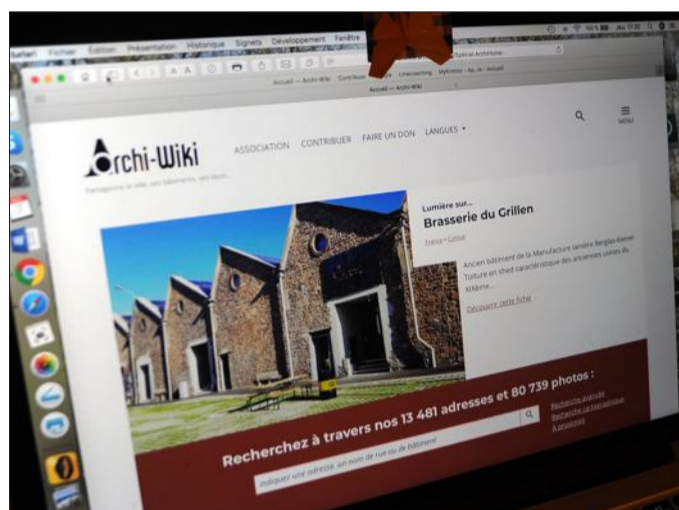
Safari Fichier Édition Présentation Historique Signets Développement Fenêtre

Accueil — Archi-Wiki

Archi-Wiki

Partageons la ville, son bâtiment, son décor...

ASSOCIATION CONTRIBUER FAIRE UN DON LANGUES

MENU

Lumière sur...

Brasserie du Grillen

France • Colmar

Ancien bâtiment de la Manufacture lainière Berglas-Kiener. Toiture en shed caractéristique des anciennes usines du XIXème...

Découvrir cette fiche

Recherchez à travers nos 13 481 adresses et 80 739 photos :

Indiquez une adresse, un nom de rue ou de bâtiment

Recherche avancée

Recherche cartographique

À proximité